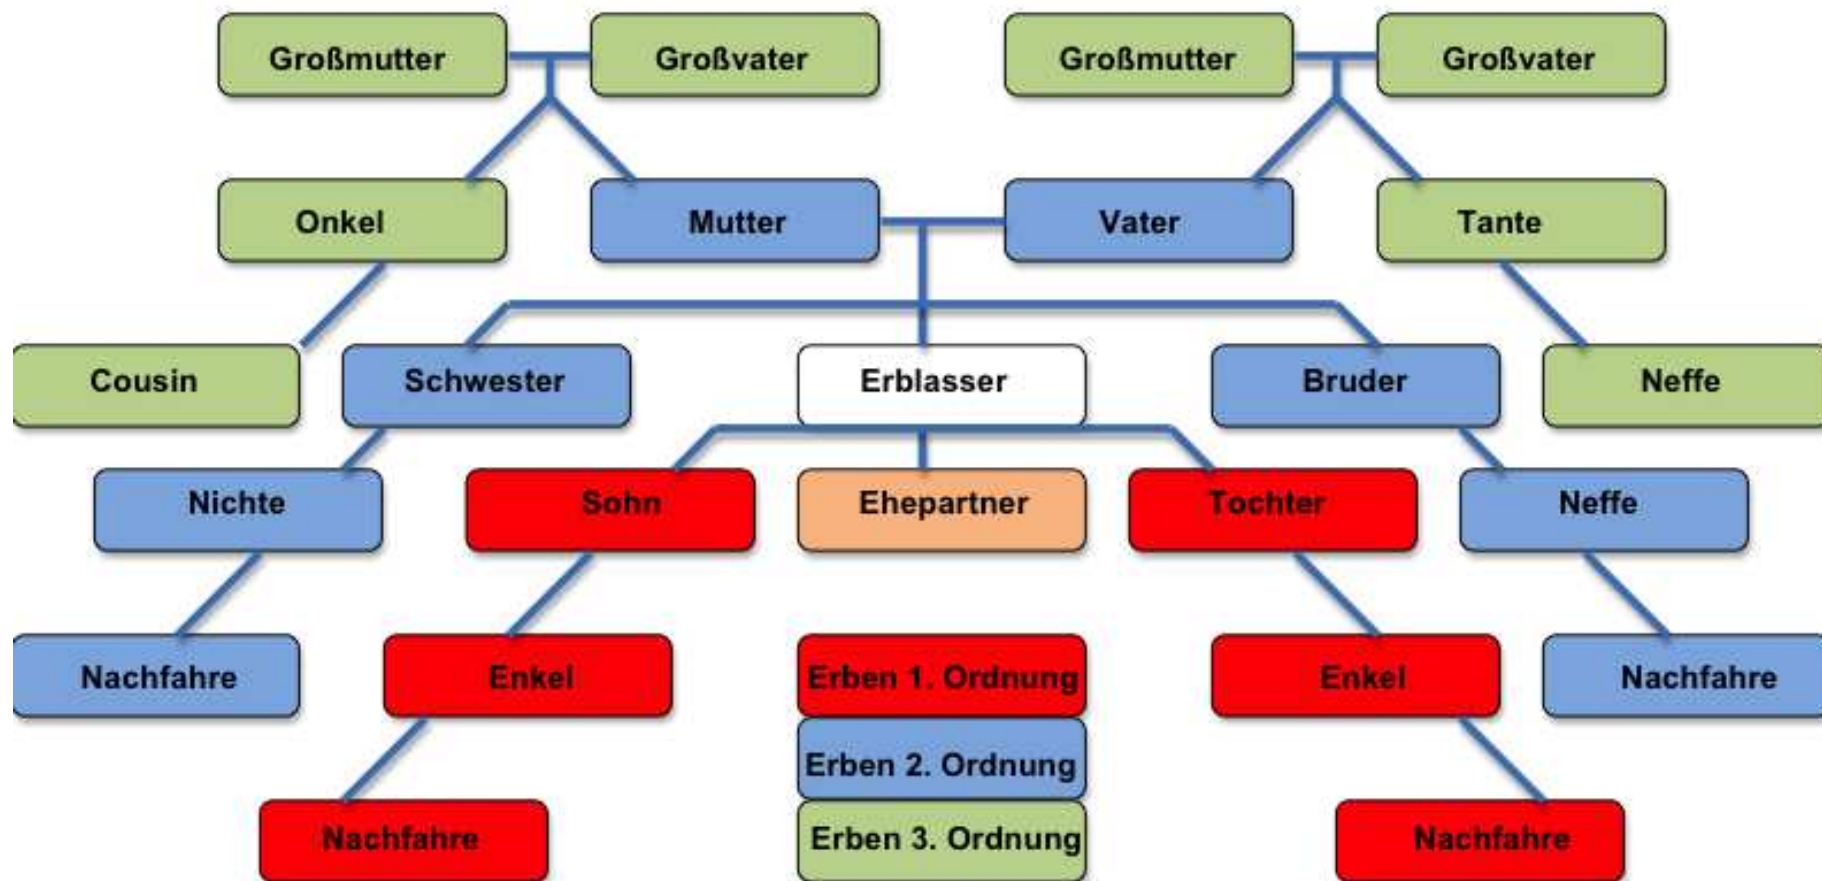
Großmutter Großvater Großmutter Großvater

Onkel Mutter Vater Tante

Cousin Schwester Erblasser Bruder Neffe

Nichte Sohn Ehepartner Tochter Neffe

Nachfahre Enkel Erben 1. Ordnung Enkel Nachfahre

Erben 2. Ordnung

Nachfahre Erben 3. Ordnung Nachfahre